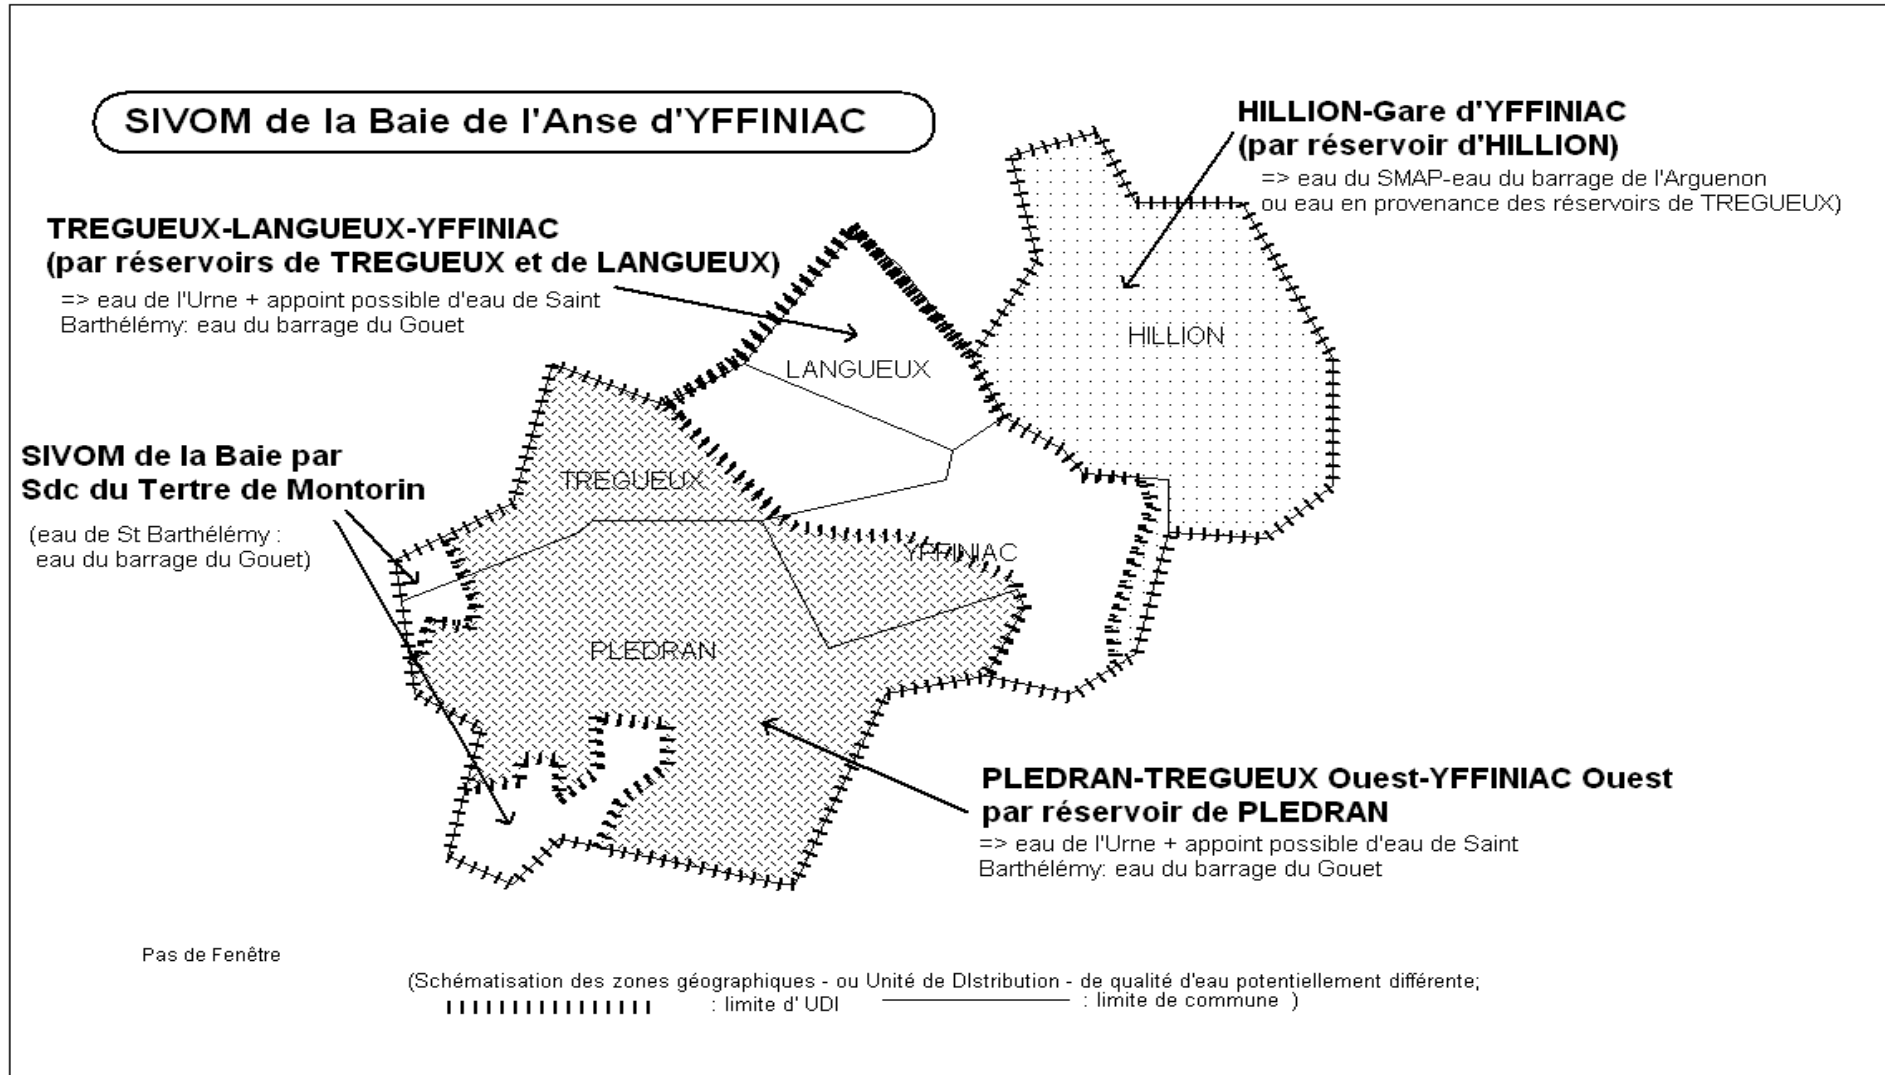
SIVOM de la Baie de l'Anse d'YFFINIAC

HILLION-Gare d'YFFINIAC
(par réservoir d'HILLION)
=> eau du SMAP-eau du barrage de l'Arguenon
ou eau en provenance des réservoirs de TREGUEUX)

TREGUEUX-LANGUEUX-YFFINIAC
(par réservoirs de TREGUEUX et de LANGUEUX)
=> eau de l'Urne + appoint possible d'eau de Saint Barthélémy: eau du barrage du Gouet

HILLION

LANGUEUX

SIVOM de la Baie par
Sdc du Tertre de Montorin
(eau de St Barthélémy :
eau du barrage du Gouet)

TREGUEUX

YFFINIAC

PLEDRAN

PLEDRAN-TREGUEUX Ouest-YFFINIAC Ouest
par réservoir de PLEDRAN
=> eau de l'Urne + appoint possible d'eau de Saint Barthélémy: eau du barrage du Gouet

Pas de Fenêtre

(Schématisation des zones géographiques - ou Unité de DIstribution - de qualité d'eau potentiellement différente;
: limite d' UDI : limite de commune )